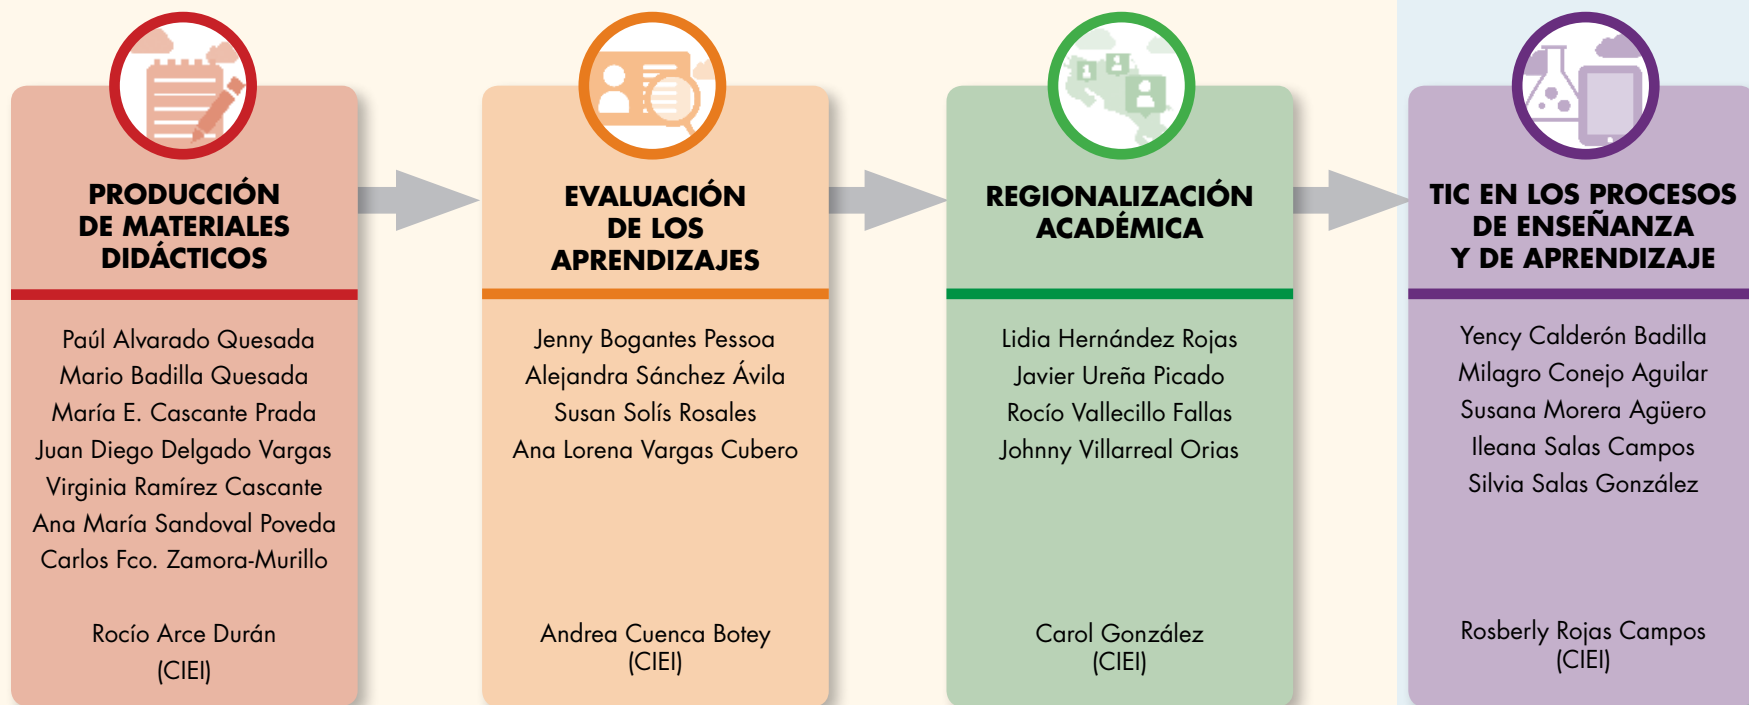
PRODUCCIÓN DE MATERIALES DIDÁCTICOS

Paúl Alvarado Quesada
Mario Badilla Quesada
María E. Cascante Prada
Juan Diego Delgado Vargas
Virginia Ramírez Cascante
Ana María Sandoval Poveda
Carlos Fco. Zamora-Murillo

Rocío Arce Durán
(CIEI)

EVALUACIÓN DE LOS APRENDIZAJES

Jenny Bogantes Pessoa
Alejandra Sánchez Ávila
Susan Solís Rosales
Ana Lorena Vargas Cubero

Andrea Cuenca Botey
(CIEI)

REGIONALIZACIÓN ACADÉMICA

Lidia Hernández Rojas
Javier Ureña Picado
Rocío Vallecillo Fallas
Johnny Villarreal Orias

Carol González
(CIEI)

TIC EN LOS PROCESOS DE ENSEÑANZA Y DE APRENDIZAJE

Yency Calderón Badilla
Milagro Conejo Aguilar
Susana Morera Agüero
Ileana Salas Campos
Silvia Salas González

Rosberly Rojas Campos
(CIEI)